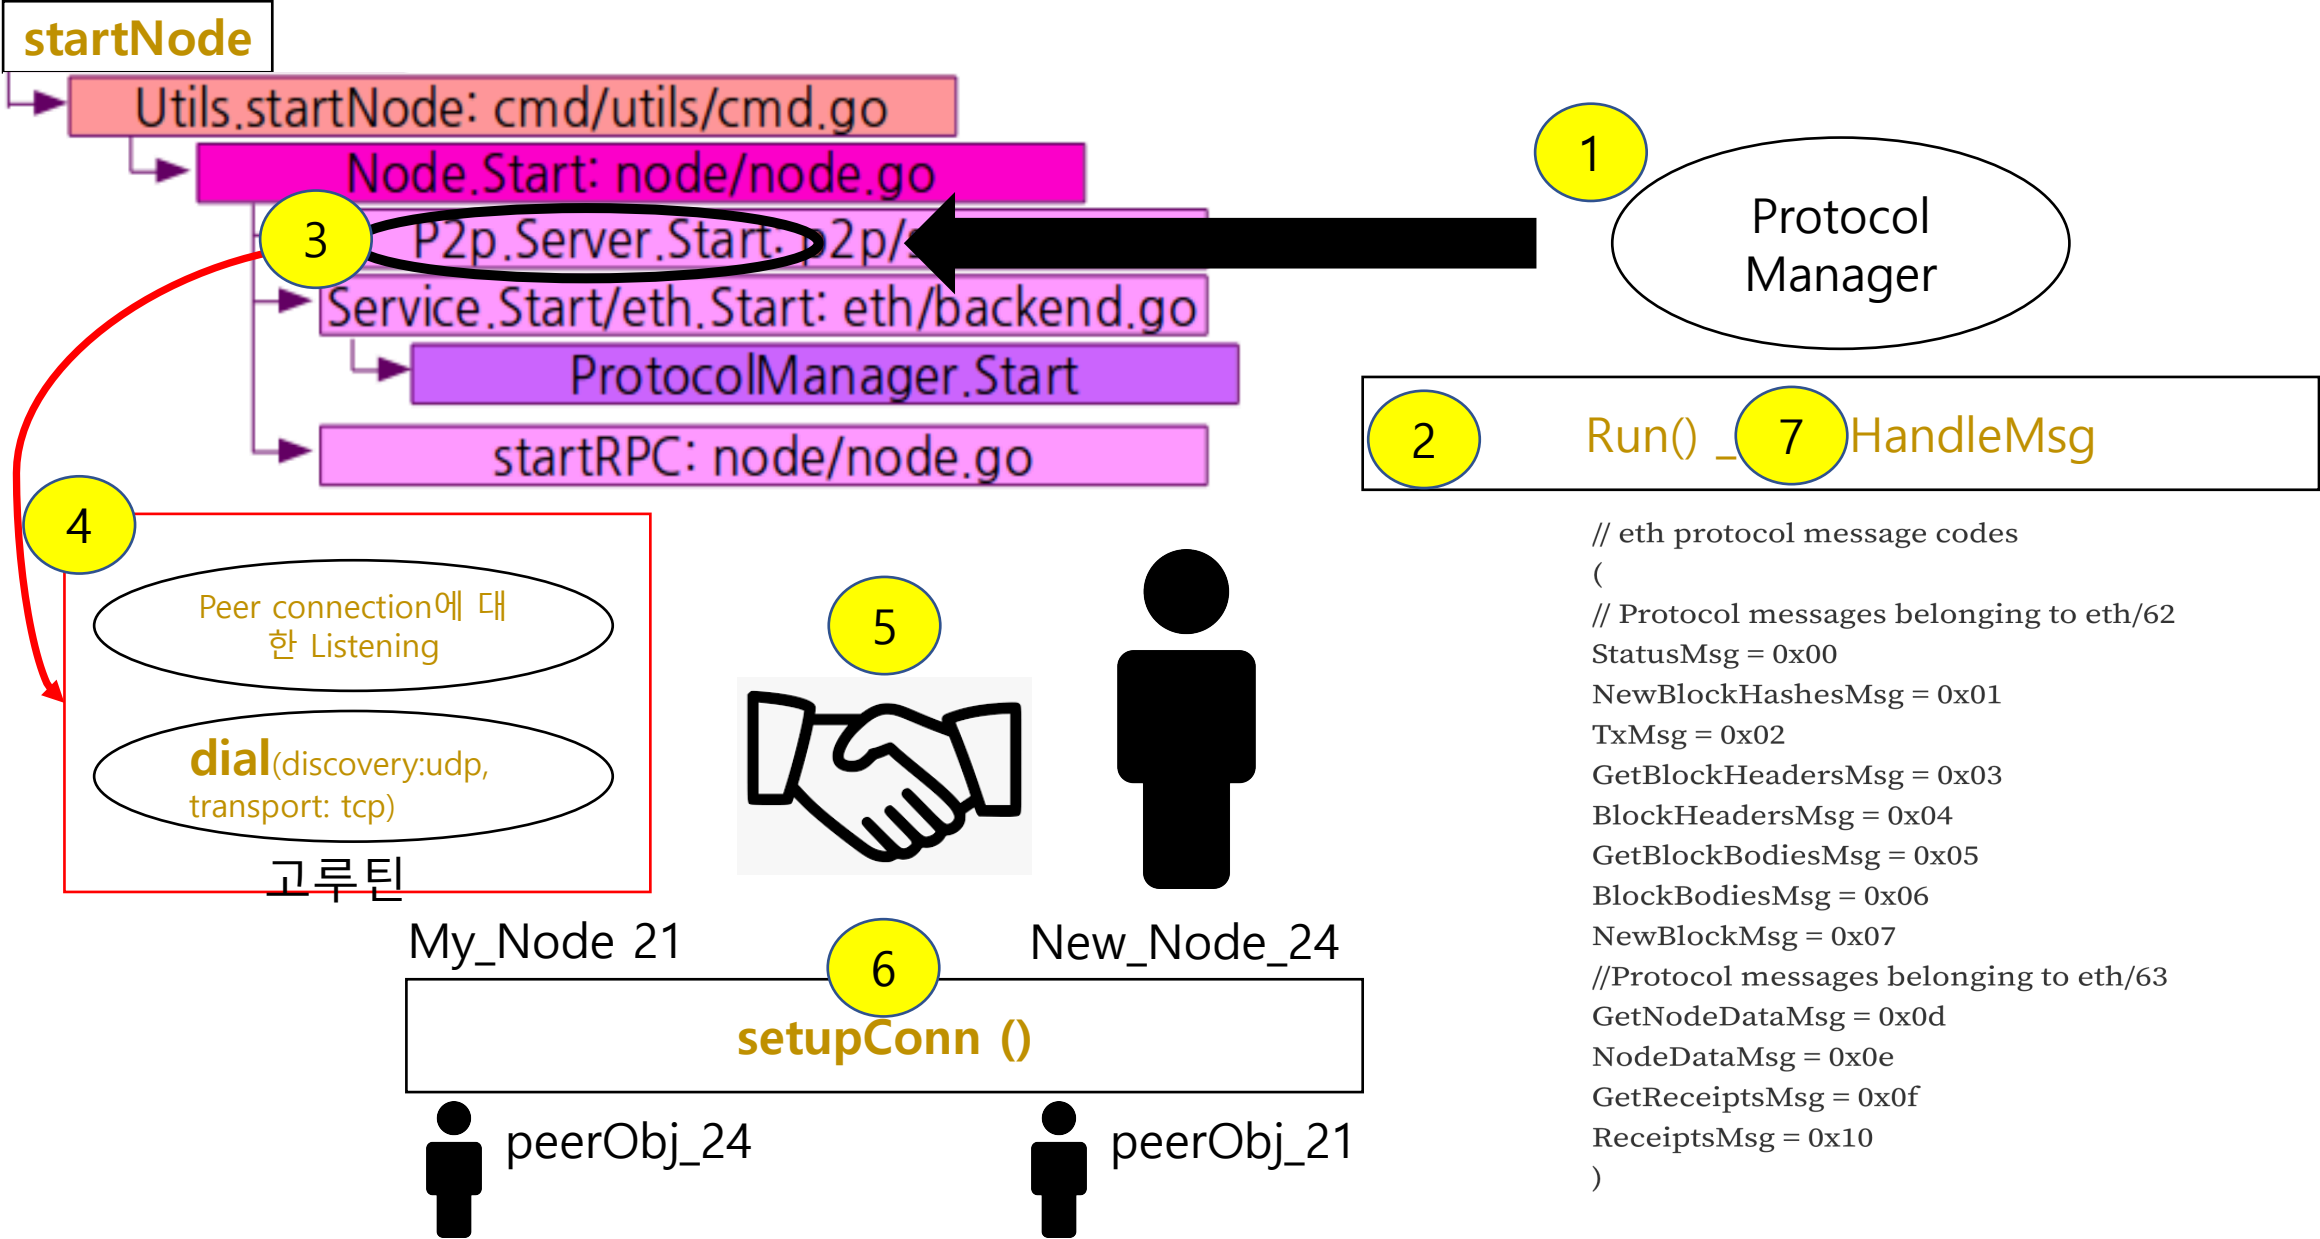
startNode

Utils.startNode: cmd/utils/cmd.go

Node.Start: node/node.go

3

P2p.Server.Start: p2p/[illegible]

Service.Start/eth.Start: eth/backend.go

ProtocolManager.Start

startRPC: node/node.go

1

Protocol Manager

2

Run() _

7

HandleMsg

4

Peer connection에 대한 Listening

dial(discovery:udp, transport: tcp)

고루틴

5

// eth protocol message codes
(
// Protocol messages belonging to eth/62
StatusMsg = 0x00
NewBlockHashesMsg = 0x01
TxMsg = 0x02
GetBlockHeadersMsg = 0x03
BlockHeadersMsg = 0x04
GetBlockBodiesMsg = 0x05
BlockBodiesMsg = 0x06
NewBlockMsg = 0x07
//Protocol messages belonging to eth/63
GetNodeDataMsg = 0x0d
NodeDataMsg = 0x0e
GetReceiptsMsg = 0x0f
ReceiptsMsg = 0x10
)

My_Node 21

6

New_Node_24

setupConn ()

peerObj_24

peerObj_21